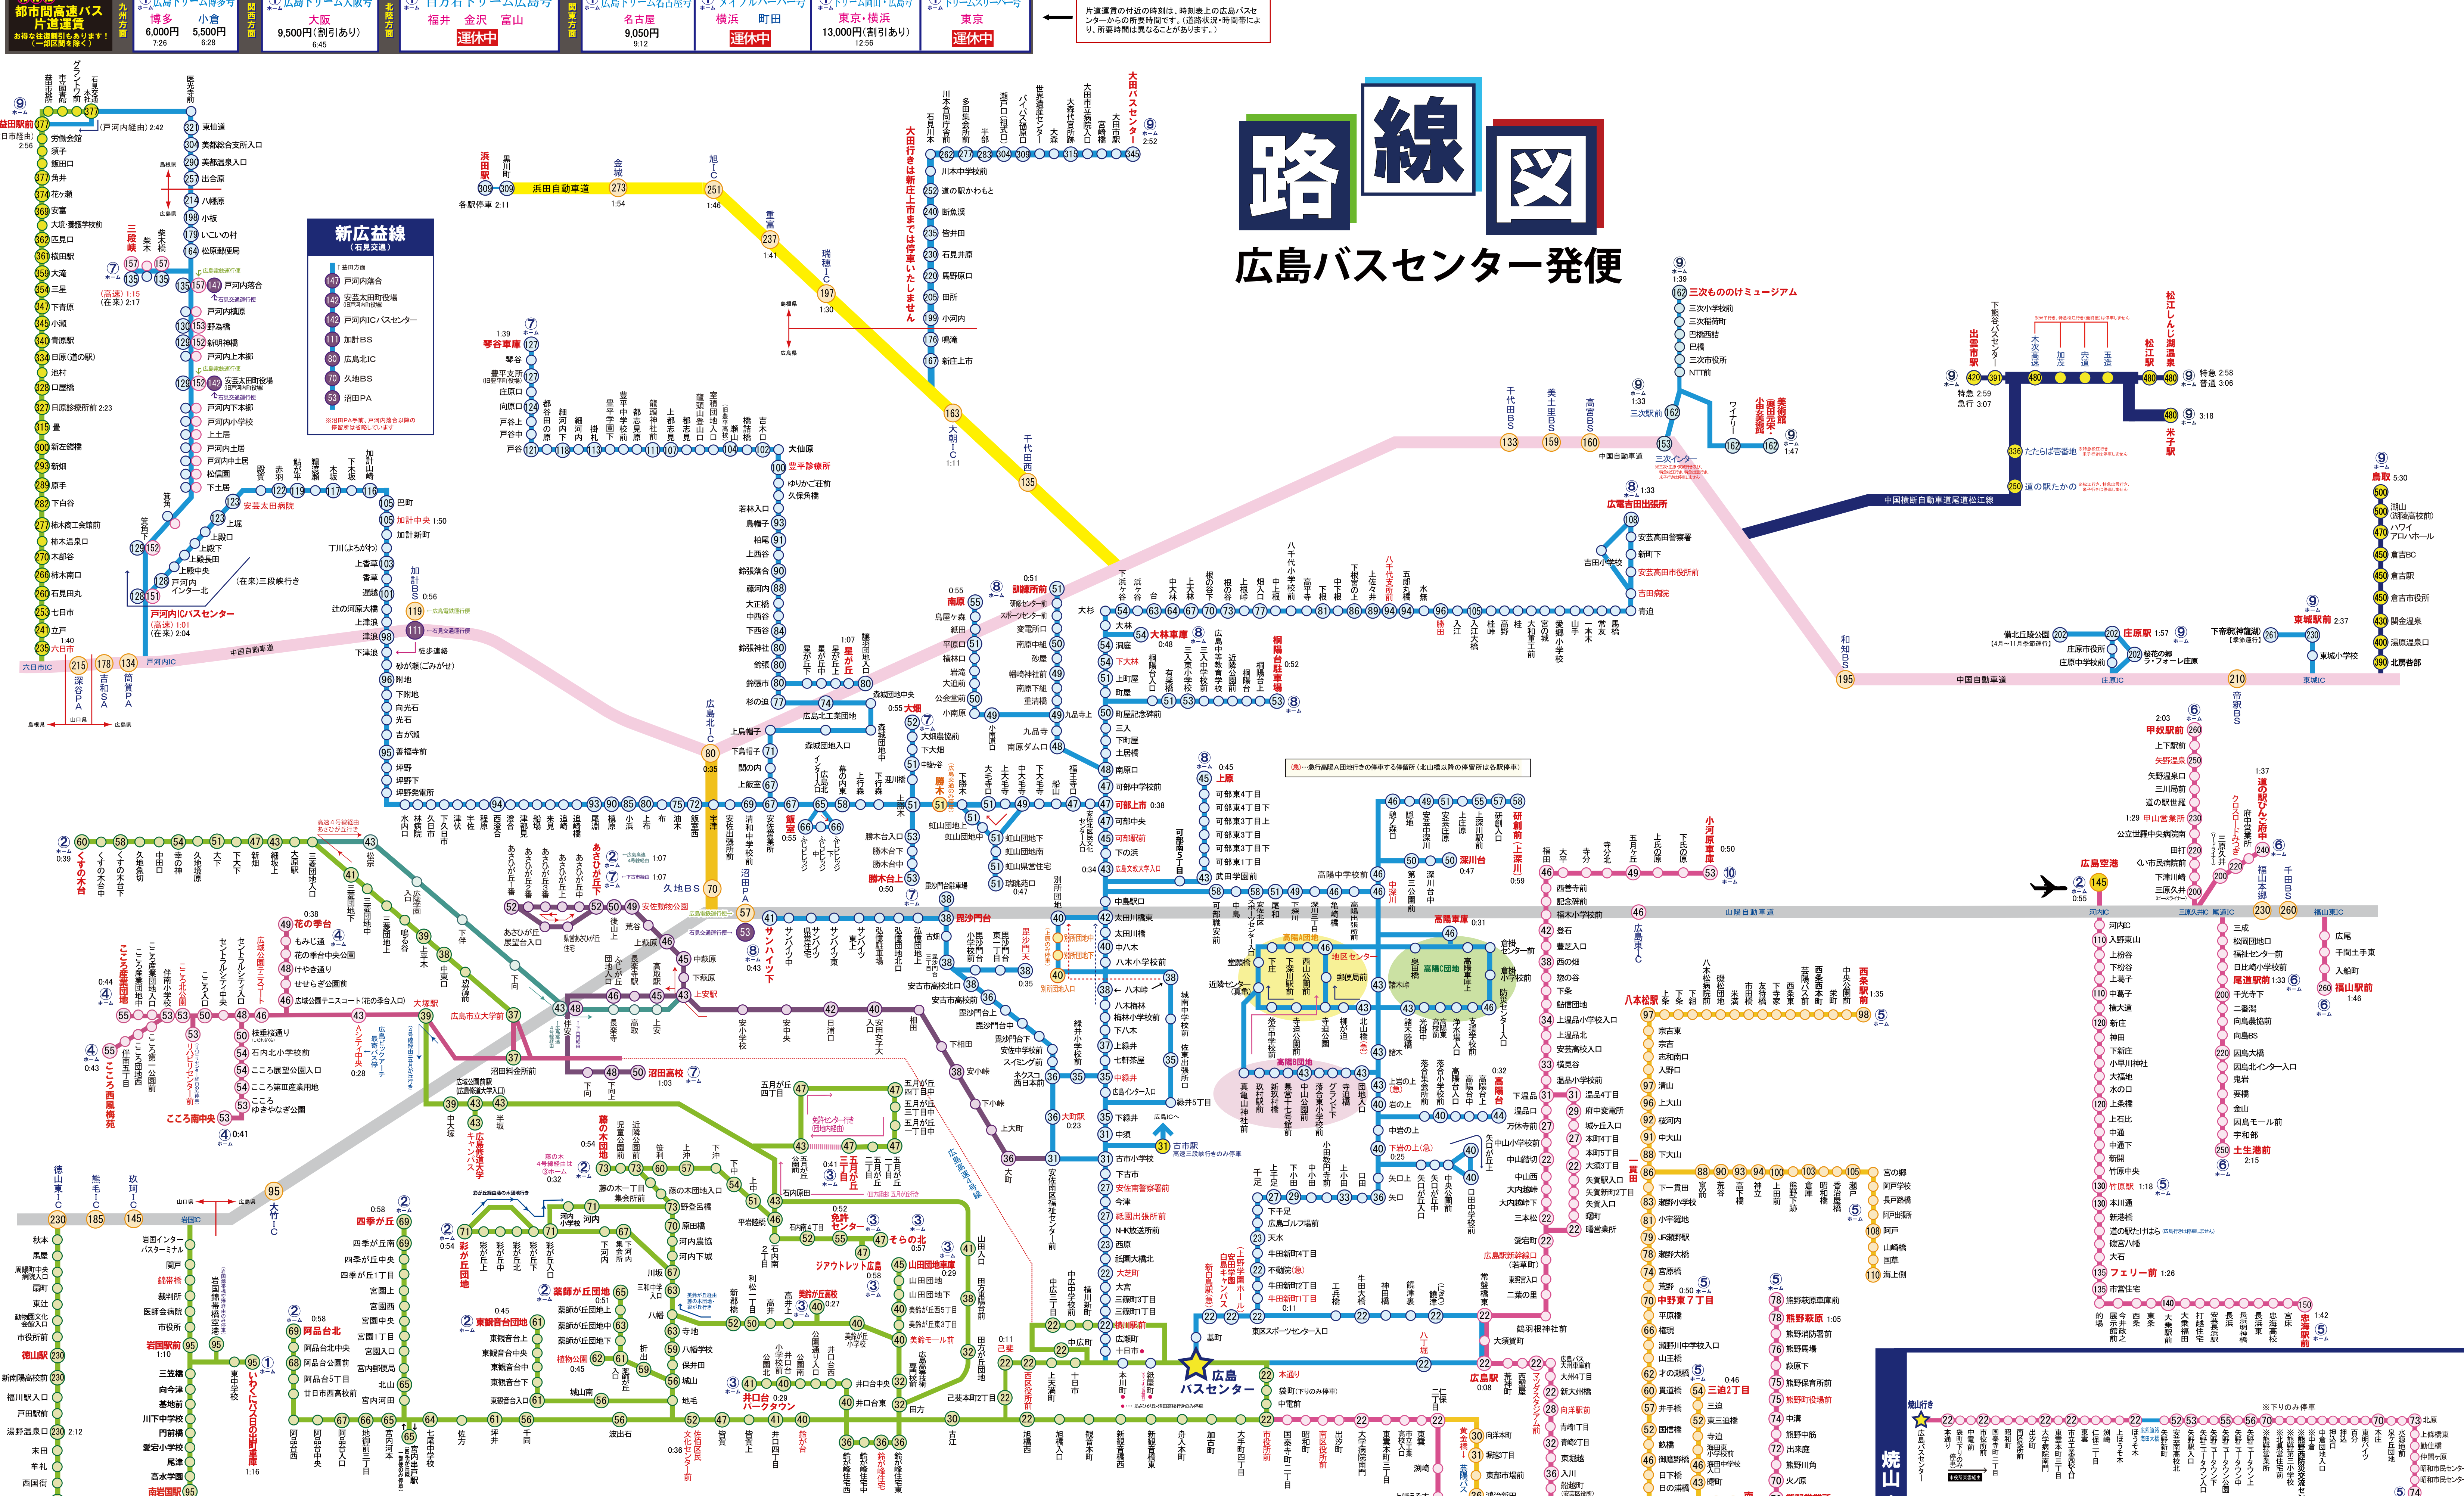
都市間高速バス 片道運賃
お得な往復割引もあります！（一部区間を除く）

九州方面
広島ドリーム博多号
博多 小倉
6,000円 5,500円
7:26 6:28

関西方面
広島ドリーム大阪号
大阪
9,500円（割引あり）
6:45

北陸方面
百万石ドリーム広島号
福井 金沢 富山
運休中

関東方面
広島ドリーム名古屋号
名古屋
9,050円
9:12

メイプルハーバー号
横浜 町田
運休中

ドリーム岡山・広島号
東京・横浜
13,000円（割引あり）
12:56

ドリームスリーパー号
東京
運休中

片道運賃の付近の時刻は、時刻表上の広島バスセンターからの所要時間です。（道路状況・時間帯により、所要時間は異なることがあります。）

路線図
広島バスセンター発便

新広益線（石見交通）
戸河内落合
安芸太田町役場
戸河内ICバスセンター
加計BS
広島北IC
久地BS
沼田PA
※沼田PA手前、戸河内落合以降の停留所は省略しています

大田バスセンター
大田行きは新庄上市までは停車いたしません

浜田駅前
浜田自動車道
益田駅前
三段峡
戸河内ICバスセンター
六日市
安芸太田病院
加計中央
可部上市
広島北IC
三次もののけミュージアム
三次インター
広島空港
福山駅前
尾道駅前
三原駅前
道の駅たかの
出雲市駅
松江駅
米子駅
鳥取
中国自動車道
山陽自動車道
中国横断自動車道尾道松江線
広島バスセンター
安佐動物公園
大塚駅
こころ南中央
四季が丘
彩が丘団地
藤の木団地
五月が丘
沼田高校
高陽車庫
深川台
白木
八本松駅
西条駅前
竹原駅前
中野東7丁目
熊野営業所
熊野萩原
フェリー前
土生港前
甲奴
吉田営業所
向原
焼山